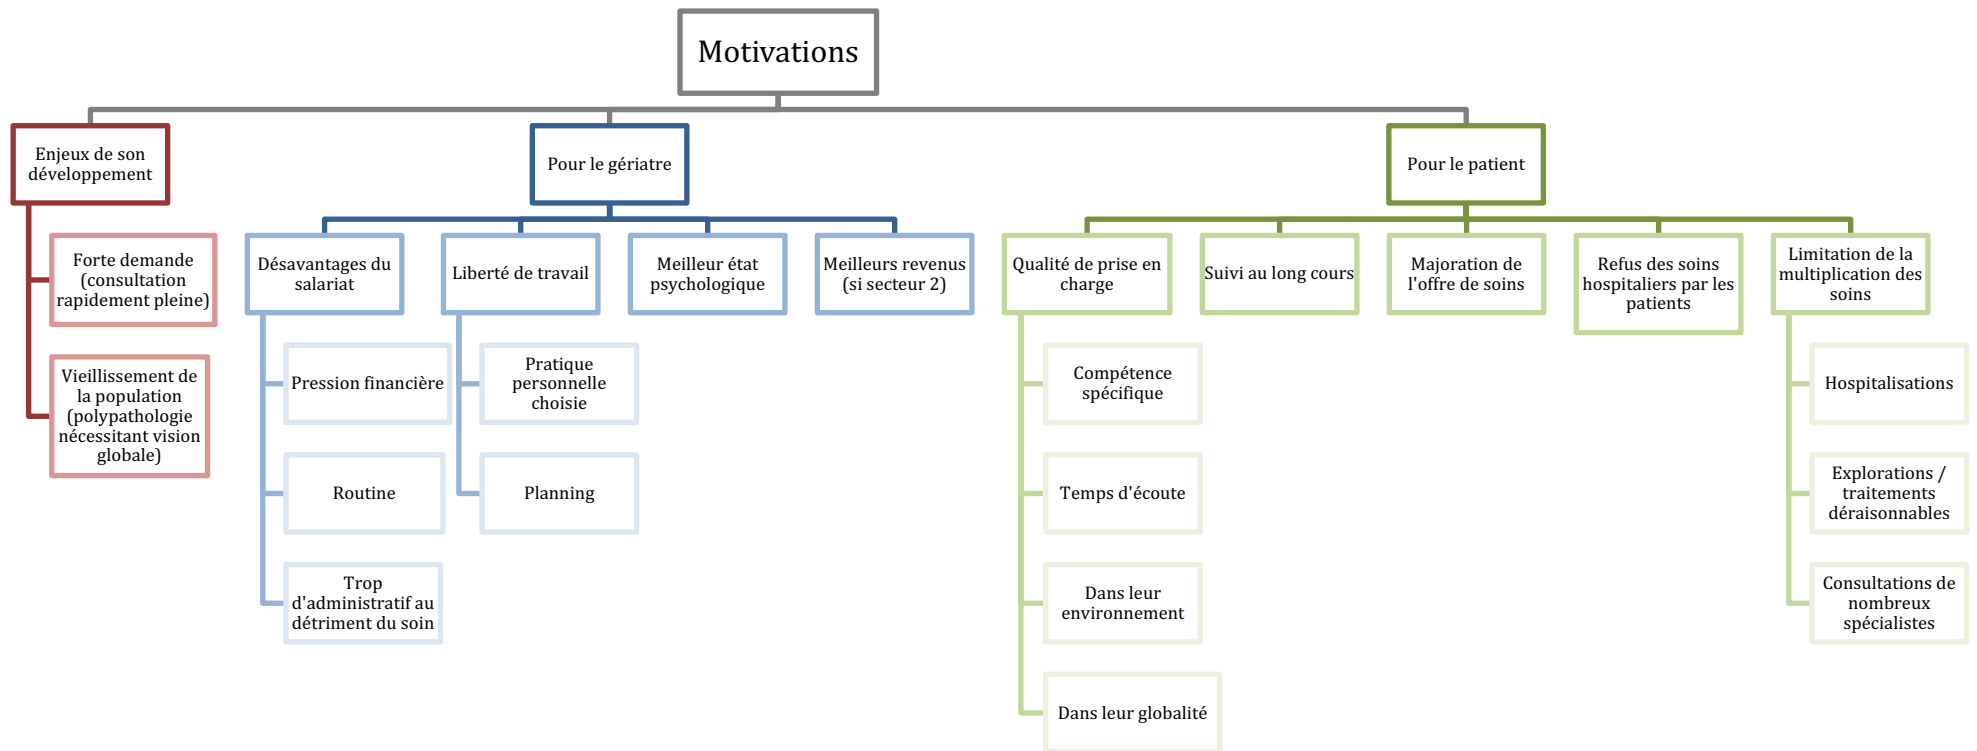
Motivations

Enjeux de son développement

Forte demande (consultation rapidement pleine)

Vieillissement de la population (polypathologie nécessitant vision globale)

Pour le gériatre

Désavantages du salariat

Pression financière

Routine

Trop d'administratif au détriment du soin

Liberté de travail

Pratique personnelle choisie

Planning

Meilleur état psychologique

Meilleurs revenus (si secteur 2)

Pour le patient

Qualité de prise en charge

Compétence spécifique

Temps d'écoute

Dans leur environnement

Dans leur globalité

Suivi au long cours

Majoration de l'offre de soins

Refus des soins hospitaliers par les patients

Limitation de la multiplication des soins

Hospitalisations

Explorations / traitements déraisonnables

Consultations de nombreux spécialistes